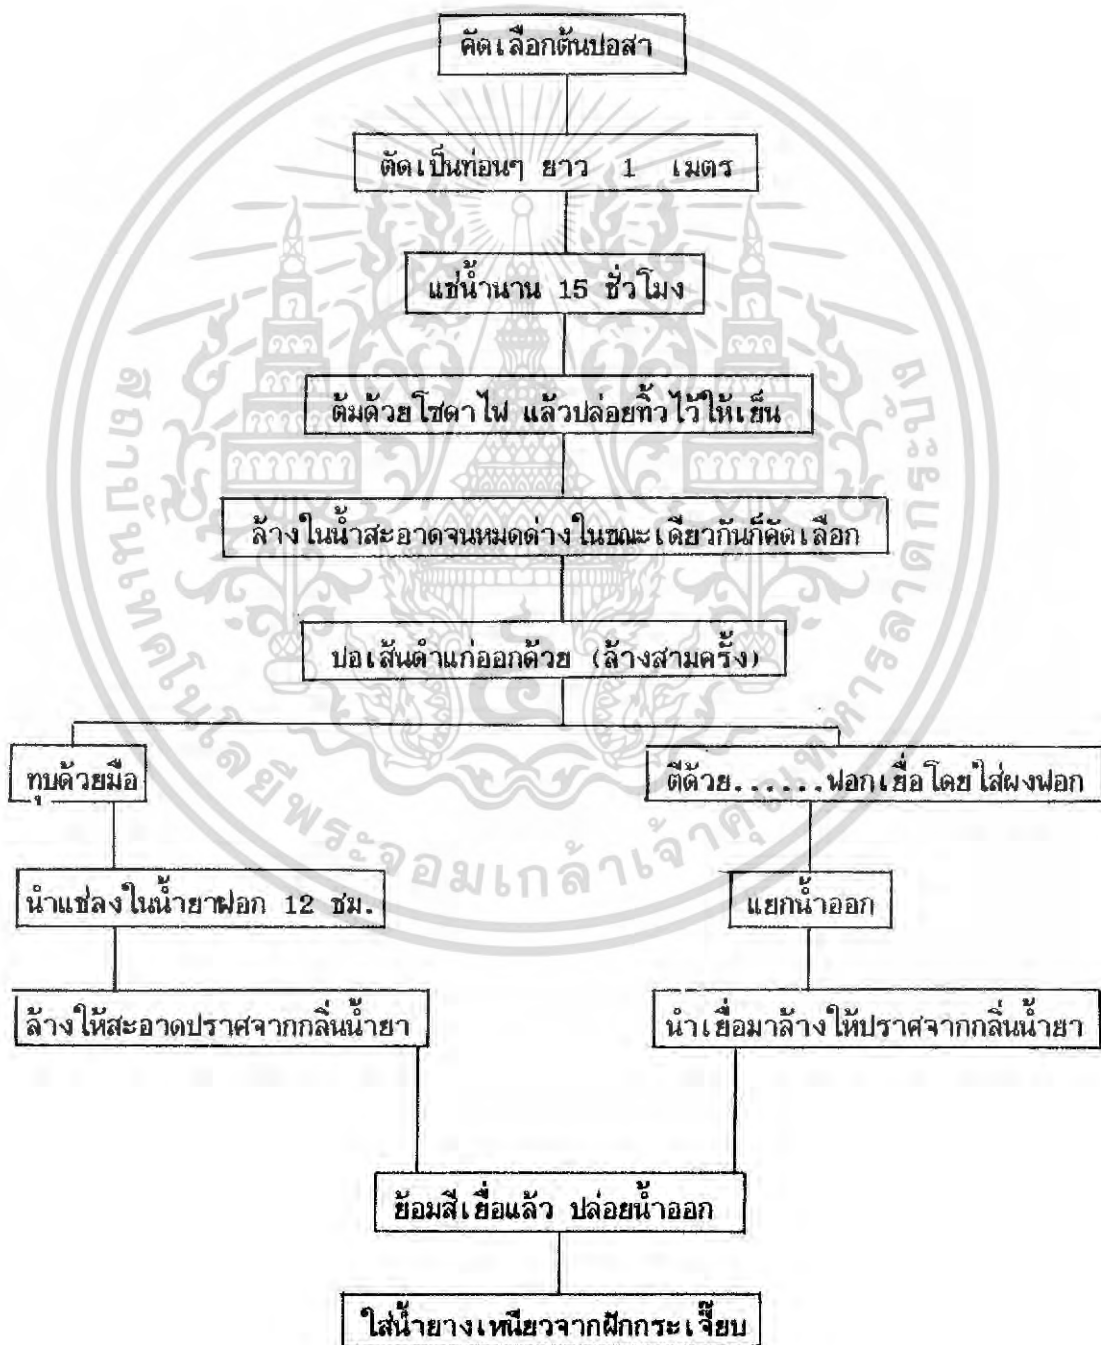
คัดเลือกต้นปอสา

ตัดเป็นท่อนๆ ยาว 1 เมตร

แช่น้ำนาน 15 ชั่วโมง

ต้มด้วยโซดาไฟ แล้วปล่อยทิ้วไว้ให้เย็น

ล้างในน้ำสะอาดจนหมดด่างในขณะเดียวกันก็คัดเลือก

ปอเส้นดำแก่ออกด้วย (ล้างสามครั้ง)

ทุบด้วยมือ

ตีด้วย......ฟอกเยื่อโดยใส่ผงฟอก

นำแช่ลงในน้ำยาฟอก 12 ชม.

แยกน้ำออก

ล้างให้สะอาดปราศจากกลิ่นน้ำยา

นำเยื่อมาล้างให้ปราศจากกลิ่นน้ำยา

ย้อมสีเยื่อแล้ว ปล่อยน้ำออก

ใส่น้ำยางเหนียวจากฝักกระเจี๊ยบ

มหาวิทยาลัยเทคโนโลยีพระจอมเกล้าเจ้าคุณทหารลาดกระบัง